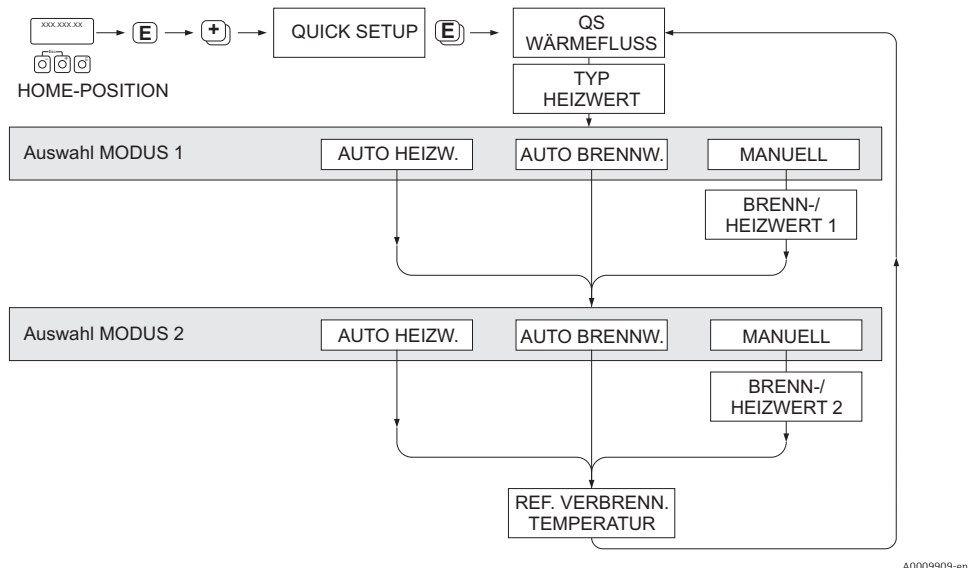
xxx.xxx.xx

E

+

QUICK SETUP

E

QS WÄRMEFLUSS

HOME-POSITION

TYP HEIZWERT

Auswahl MODUS 1

AUTO HEIZW.

AUTO BRENNW.

MANUELL

BRENN-/ HEIZWERT 1

Auswahl MODUS 2

AUTO HEIZW.

AUTO BRENNW.

MANUELL

BRENN-/ HEIZWERT 2

REF. VERBRENN. TEMPERATUR

A0009909-en